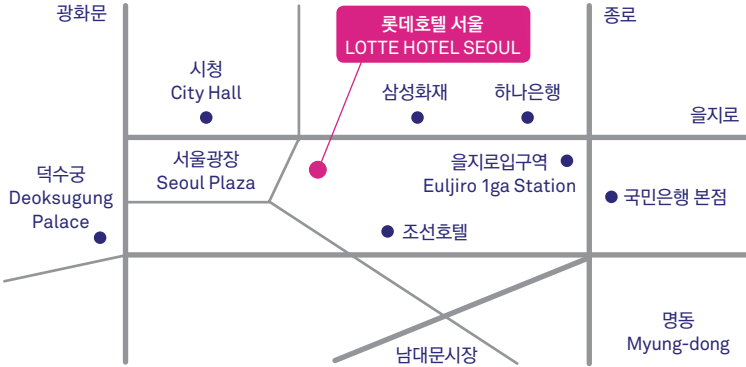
광화문

롯데호텔 서울
LOTTE HOTEL SEOUL

종로

시청
City Hall

삼성화재

하나은행

을지로

덕수궁
Deoksugung
Palace

서울광장
Seoul Plaza

을지로입구역
Euljiro 1ga Station

국민은행 본점

조선호텔

명동
Myung-dong

남대문시장